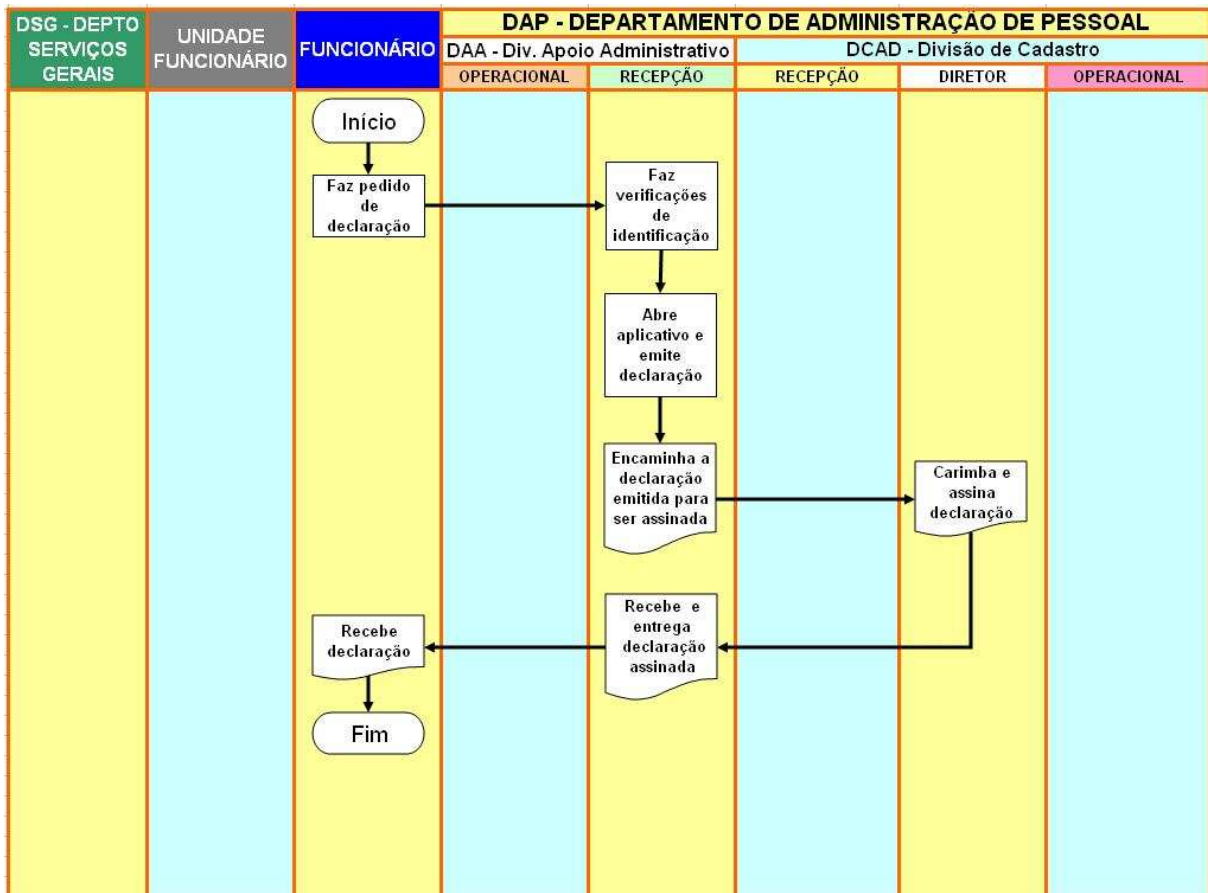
DSG - DEPTO SERVIÇOS GERAIS

UNIDADE FUNCIONÁRIO

FUNCIONÁRIO

DAP - DEPARTAMENTO DE ADMINISTRAÇÃO DE PESSOAL

DAA - Div. Apoio Administrativo

DCAD - Divisão de Cadastro

OPERACIONAL

RECEPÇÃO

RECEPÇÃO

DIRETOR

OPERACIONAL

Início

Faz pedido de declaração

Faz verificações de identificação

Abre aplicativo e emite declaração

Encaminha a declaração emitida para ser assinada

Carimba e assina declaração

Recebe e entrega declaração assinada

Recebe declaração

Fim